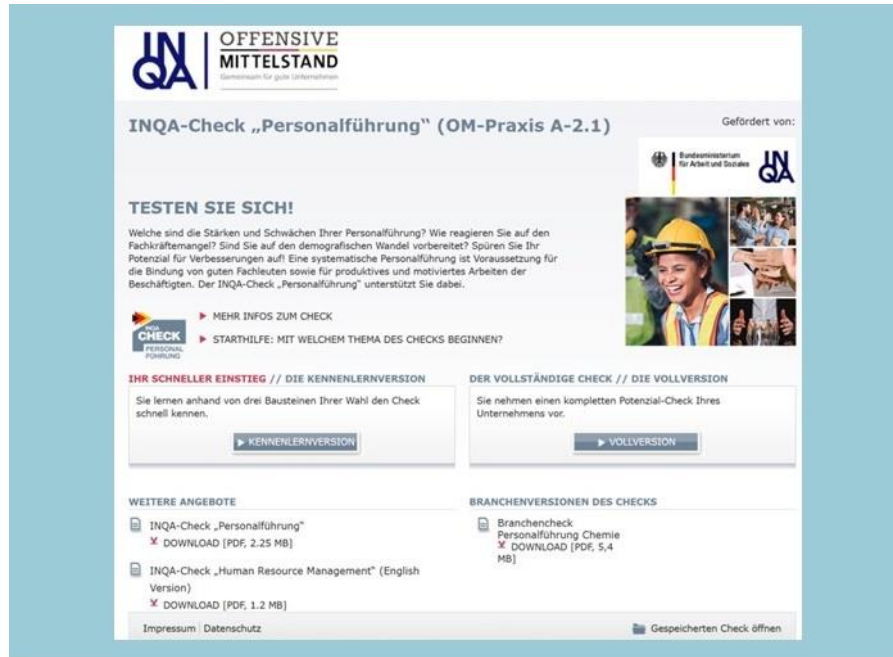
INQA

OFFENSIVE MITTELSTAND
Gemeinsam für gute Unternehmen

INQA-Check „Personalführung" (OM-Praxis A-2.1)

Gefördert von:

Bundesministerium für Arbeit und Soziales

INQA

TESTEN SIE SICH!

Welche sind die Stärken und Schwächen Ihrer Personalführung? Wie reagieren Sie auf den Fachkräftemangel? Sind Sie auf den demografischen Wandel vorbereitet? Spüren Sie Ihr Potenzial für Verbesserungen auf! Eine systematische Personalführung ist Voraussetzung für die Bindung von guten Fachleuten sowie für produktives und motiviertes Arbeiten der Beschäftigten. Der INQA-Check „Personalführung" unterstützt Sie dabei.

INQA CHECK PERSONALFÜHRUNG

▸ MEHR INFOS ZUM CHECK

▸ STARTHILFE: MIT WELCHEM THEMA DES CHECKS BEGINNEN?

IHR SCHNELLER EINSTIEG // DIE KENNENLERNVERSION

Sie lernen anhand von drei Bausteinen Ihrer Wahl den Check schnell kennen.

▸ KENNENLERNVERSION

DER VOLLSTÄNDIGE CHECK // DIE VOLLVERSION

Sie nehmen einen kompletten Potenzial-Check Ihres Unternehmens vor.

▸ VOLLVERSION

WEITERE ANGEBOTE

INQA-Check „Personalführung"
DOWNLOAD [PDF, 2.25 MB]

INQA-Check „Human Resource Management" (English Version)
DOWNLOAD [PDF, 1.2 MB]

BRANCHENVERSIONEN DES CHECKS

Branchencheck Personalführung Chemie
DOWNLOAD [PDF, 5,4 MB]

Impressum | Datenschutz

Gespeicherten Check öffnen